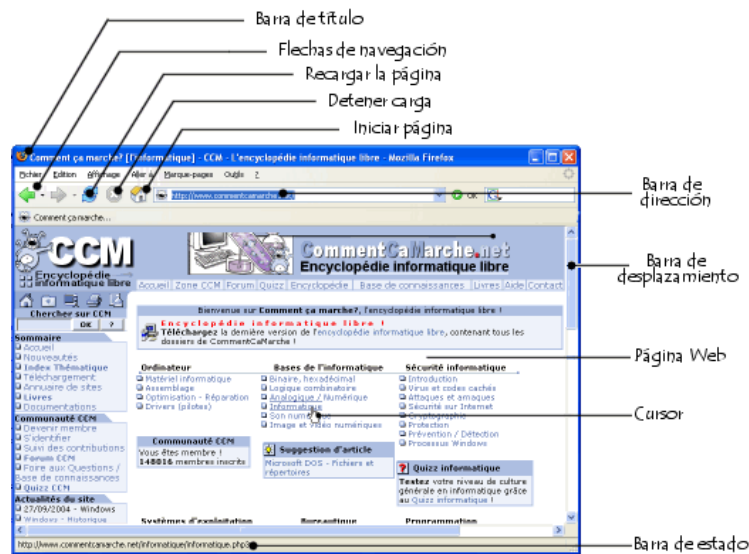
Barra de título

Flechas de navegación

Recargar la página

Detener carga

Iniciar página

Comment ça marche? [Informatique] - CCM - L'encyclopédie informatique libre - Mozilla Firefox

Fichier Édition Affichage Aller à Marque-pages Outils ?

http://www.commentcamarche.net/

OK

Comment ça marche...

Barra de dirección

CCM
Encyclopédie informatique libre

CommentCaMarche.net
Encyclopédie informatique libre

Accueil | Zone CCM | Forum | Quiz | Encyclopédie | Base de connaissances | Livres | Aide | Contact

Barra de desplazamiento

Chercher sur CCM
OK ?

Sommaire
Accueil
Nouveautés
Index Thématique
Téléchargement
Annuaire de sites
Livres
Documentations

Communauté CCM
Devenir membre
S'identifier
Suivi des contributions
Forum CCM
Foire aux Questions / Base de connaissances
Quizz CCM

Actualités du site
27/09/2004 - Windows
Windows - Historique

Bienvenue sur Comment ça marche?, l'encyclopédie informatique libre !

Encyclopédie informatique libre !
Téléchargez la dernière version de l'encyclopédie informatique libre, contenant tous les dossiers de CommentCaMarche !

Página Web

Ordinateur
Matériel informatique
Assemblage
Optimisation - Réparation
Drivers (pilotes)

Bases de l'informatique
Binaire, hexadécimal
Logique combinatoire
Analogique / Numérique
Informatique
Son numérique
Image et vidéo numériques

Sécurité informatique
Introduction
Virus et codes cachés
Attaques et arnaques
Sécurité sur Internet
Cryptographie
Protection
Prévention / Détection
Processus Windows

Cursor

Communauté CCM
Vous êtes membre !
148816 membres inscrits

Suggestion d'article
Microsoft DOS - Fichiers et répertoires

Quizz informatique
Testez votre niveau de culture générale en informatique grâce au Quizz informatique !

Systèmes d'exploitation
Bureautique
Programmation

http://www.commentcamarche.net/informatique/informatique.php3

Barra de estado